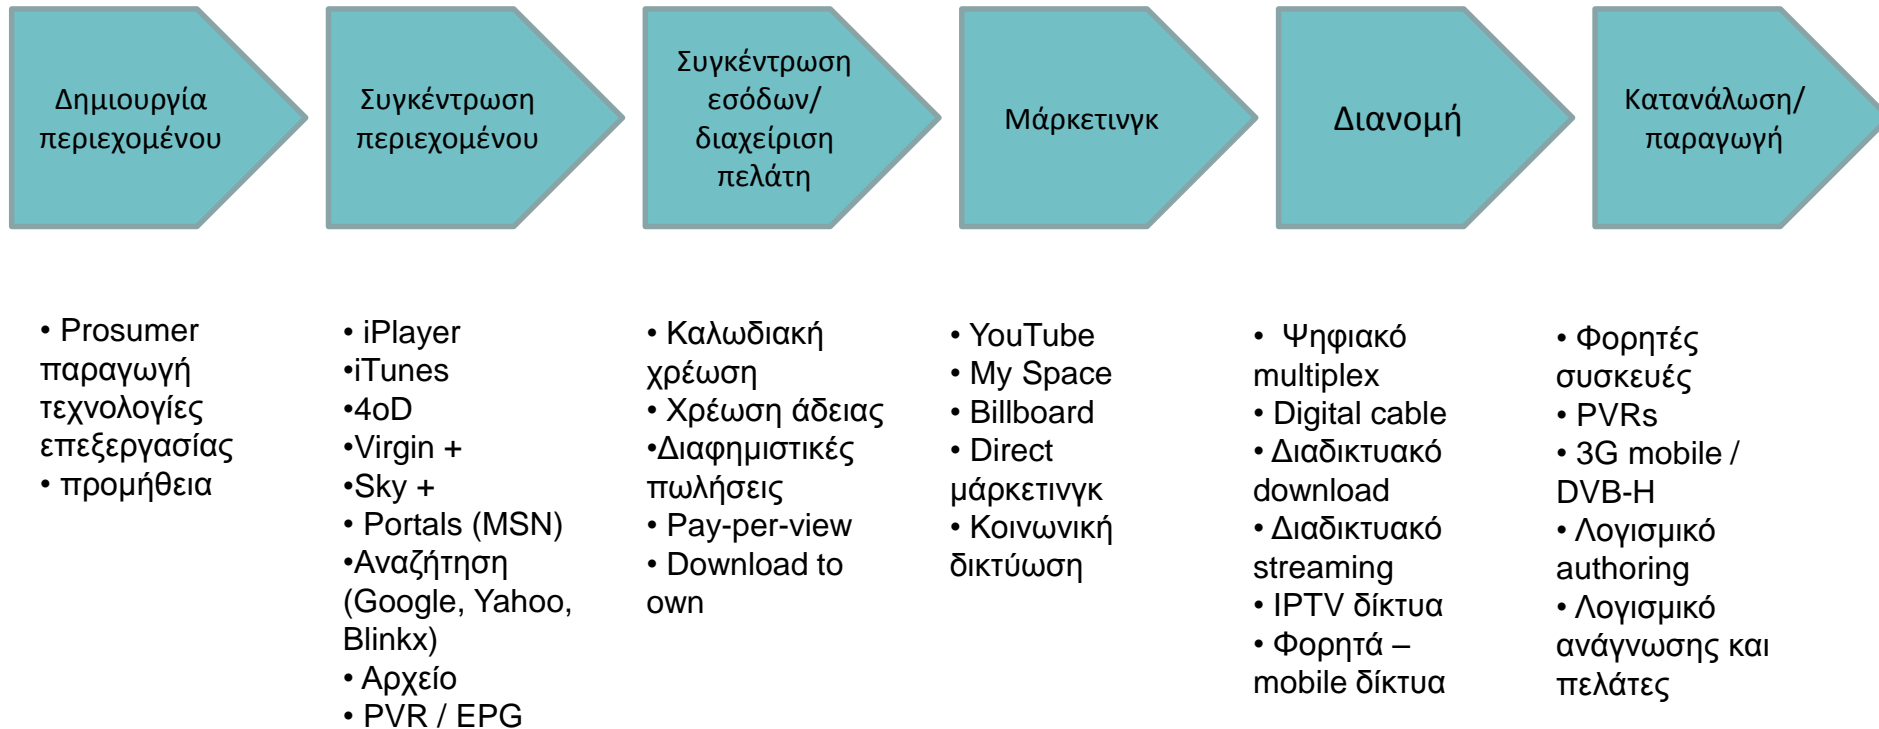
Δημιουργία περιεχομένου

Συγκέντρωση περιεχομένου

Συγκέντρωση εσόδων/ διαχείριση πελάτη

Μάρκετινγκ

Διανομή

Κατανάλωση/ παραγωγή

• Prosumer παραγωγή τεχνολογίες επεξεργασίας
• προμήθεια

• iPlayer
•iTunes
•4oD
•Virgin +
•Sky +
• Portals (MSN)
•Αναζήτηση (Google, Yahoo, Blinkx)
• Αρχείο
• PVR / EPG

• Καλωδιακή χρέωση
• Χρέωση άδειας
•Διαφημιστικές πωλήσεις
• Pay-per-view
• Download to own

• YouTube
• My Space
• Billboard
• Direct μάρκετινγκ
• Κοινωνική δικτύωση

• Ψηφιακό multiplex
• Digital cable
• Διαδικτυακό download
• Διαδικτυακό streaming
• IPTV δίκτυα
• Φορητά – mobile δίκτυα

• Φορητές συσκευές
• PVRs
• 3G mobile / DVB-H
• Λογισμικό authoring
• Λογισμικό ανάγνωσης και πελάτες